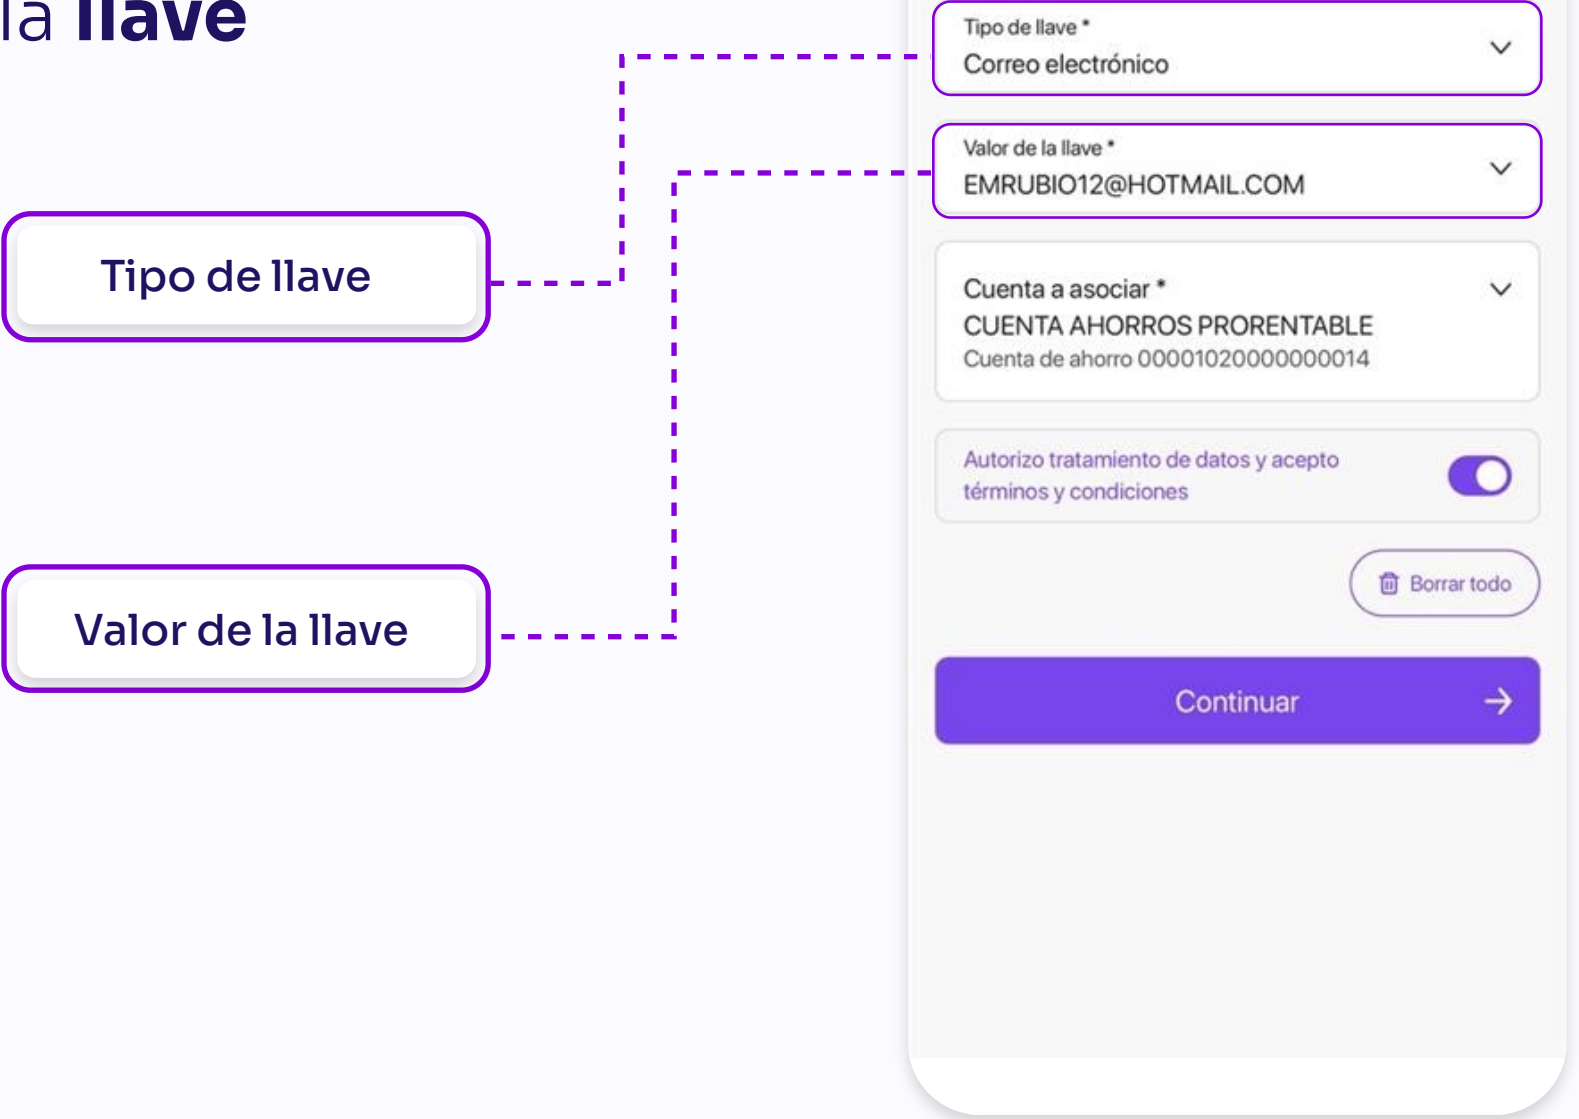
la **llave**

Tipo de llave

Valor de la llave

Tipo de llave *
Correo electrónico

Valor de la llave *
EMRUBIO12@HOTMAIL.COM

Cuenta a asociar *
CUENTA AHORROS PRORENTABLE
Cuenta de ahorro 0000102000000014

Autorizo tratamiento de datos y acepto términos y condiciones

Borrar todo

Continuar